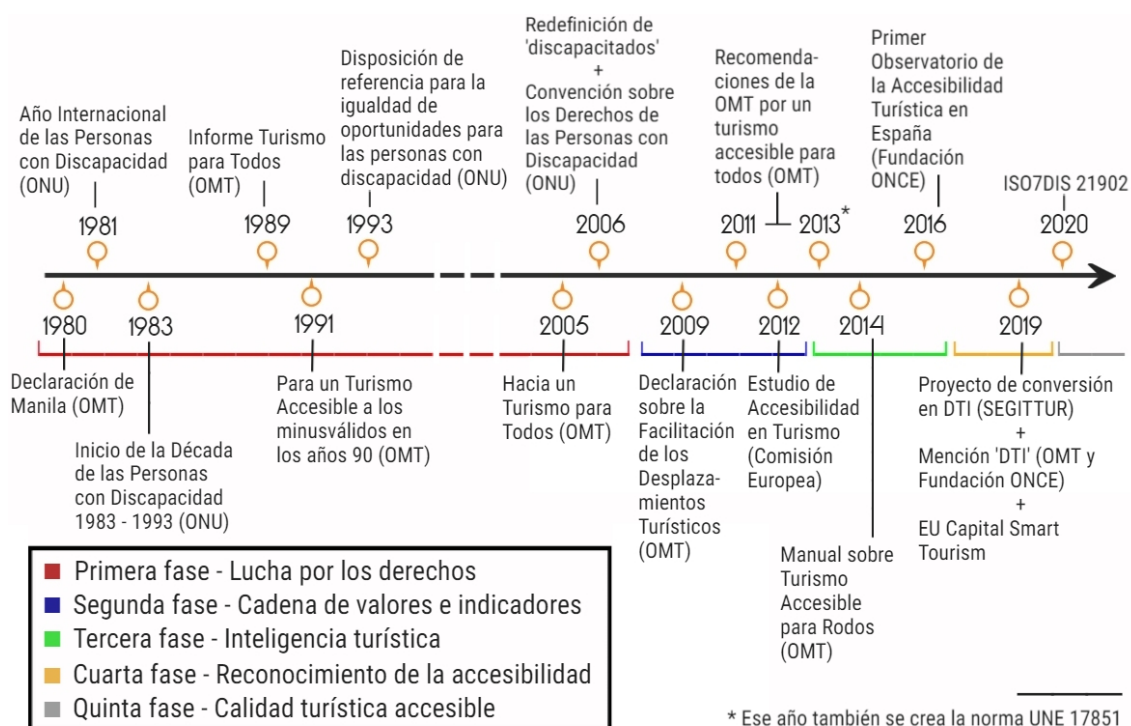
Año Internacional de las Personas con Discapacidad (ONU)
1981

Informe Turismo para Todos (OMT)
1989

Disposición de referencia para la igualdad de oportunidades para las personas con discapacidad (ONU)
1993

Redefinición de 'discapacitados' + Convención sobre los Derechos de las Personas con Discapacidad (ONU)
2006

Recomendaciones de la OMT por un turismo accesible para todos (OMT)
2011 2013*

Primer Observatorio de la Accesibilidad Turística en España (Fundación ONCE)
2016

ISO7DIS 21902
2020

1980
Declaración de Manila (OMT)

1983
Inicio de la Década de las Personas con Discapacidad 1983 - 1993 (ONU)

1991
Para un Turismo Accesible a los minusválidos en los años 90 (OMT)

2005
Hacia un Turismo para Todos (OMT)

2009
Declaración sobre la Facilitación de los Desplazamientos Turísticos (OMT)

2012
Estudio de Accesibilidad en Turismo (Comisión Europea)

2014
Manual sobre Turismo Accesible para Rodos (OMT)

2019
Proyecto de conversión en DTI (SEGITTUR)
+
Mención 'DTI' (OMT y Fundación ONCE)
+
EU Capital Smart Tourism

Primera fase - Lucha por los derechos
Segunda fase - Cadena de valores e indicadores
Tercera fase - Inteligencia turística
Cuarta fase - Reconocimiento de la accesibilidad
Quinta fase - Calidad turística accesible

* Ese año también se crea la norma UNE 17851